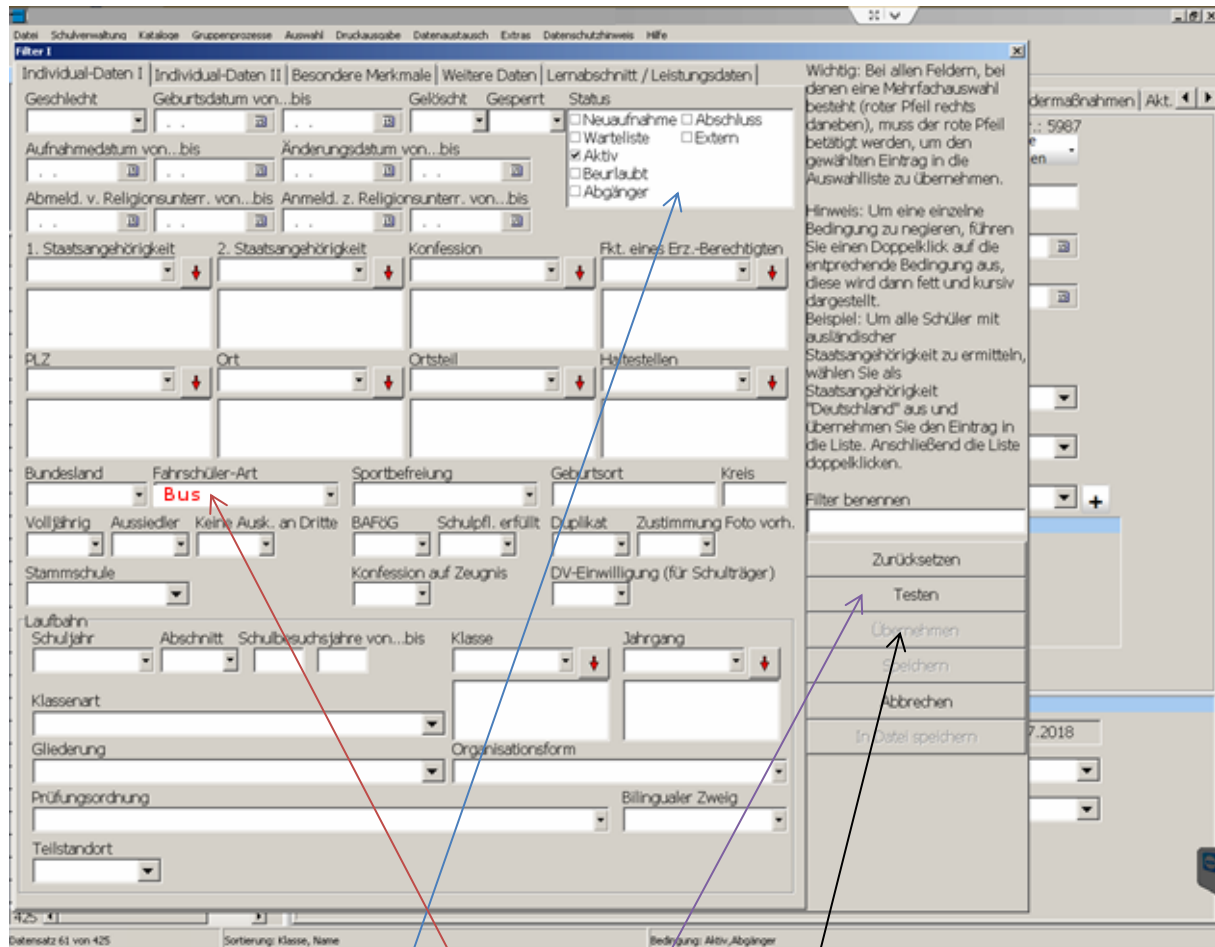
Datei Schulverwaltung Kataloge Gruppenprozesse Auswahl Druckausgabe Datenaustausch Extras Datenschutzhinweis Hilfe

Filter I

Individual-Daten I | Individual-Daten II | Besondere Merkmale | Weitere Daten | Lernabschnitt / Leistungsdaten

Geschlecht
Geburtsdatum von...bis
Gelöscht
Gesperrt
Status
☐ Neuaufnahme ☐ Abschluss
☐ Warteliste ☐ Extern
☑ Aktiv
☐ Beurlaubt
☐ Abgänger

Aufnahmedatum von...bis
Änderungsdatum von...bis
Abmeld. v. Religionsunterr. von...bis
Anmeld. z. Religionsunterr. von...bis

1. Staatsangehörigkeit
2. Staatsangehörigkeit
Konfession
Fkt. eines Erz.-Berechtigten

PLZ
Ort
Ortsteil
Haltestellen

Bundesland
Fahrschüler-Art
Bus
Sportbefreiung
Geburtsort
Kreis

Volljährig
Aussiedler
Keine Ausk. an Dritte
BAFöG
Schulpfl. erfüllt
Duplikat
Zustimmung Foto vorh.

Stammschule
Konfession auf Zeugnis
DV-Einwilligung (für Schulträger)

Laufbahn
Schuljahr
Abschnitt
Schulbesuchsjahre von...bis
Klasse
Jahrgang
Klassenart
Gliederung
Organisationsform
Prüfungsordnung
Billingualer Zweig
Teilstandort

Wichtig: Bei allen Feldern, bei denen eine Mehrfachauswahl besteht (roter Pfeil rechts daneben), muss der rote Pfeil betätigt werden, um den gewählten Eintrag in die Auswahlliste zu übernehmen.

Hinweis: Um eine einzelne Bedingung zu negieren, führen Sie einen Doppelklick auf die entprechende Bedingung aus, diese wird dann fett und kursiv dargestellt.
Beispiel: Um alle Schüler mit ausländischer Staatsangehörigkeit zu ermitteln, wählen Sie als Staatsangehörigkeit "Deutschland" aus und übernehmen Sie den Eintrag in die Liste. Anschließend die Liste doppelklicken.

Filter benennen

Zurücksetzen
Testen
Übernehmen
Speichern
Abbrechen
In Datei speichern

dermaßnahmen | Akt.
r.: 5987
7.2018

425
Datensatz 61 von 425
Sortierung: Klasse, Name
Bedingung: Aktiv,Abgänger